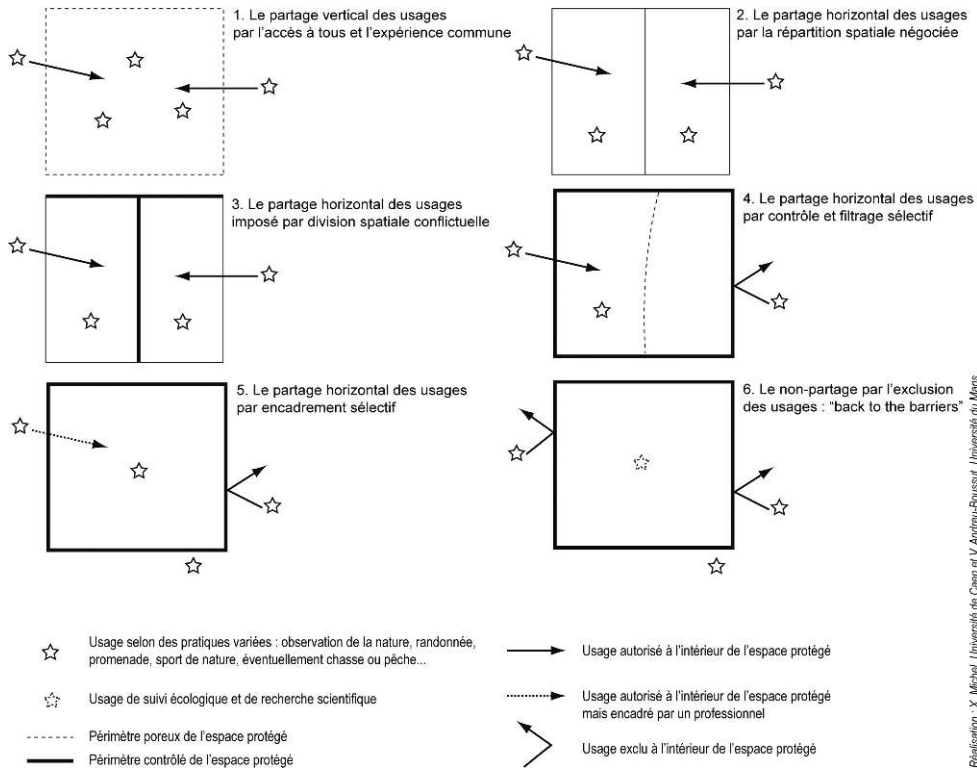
1. Le partage vertical des usages par l'accès à tous et l'expérience commune

2. Le partage horizontal des usages par la répartition spatiale négociée

3. Le partage horizontal des usages imposé par division spatiale conflictuelle

4. Le partage horizontal des usages par contrôle et filtrage sélectif

5. Le partage horizontal des usages par encadrement sélectif

6. Le non-partage par l'exclusion des usages : "back to the barriers"

Usage selon des pratiques variées : observation de la nature, randonnée, promenade, sport de nature, éventuellement chasse ou pêche...

Usage de suivi écologique et de recherche scientifique

Périmètre poreux de l'espace protégé

Périmètre contrôlé de l'espace protégé

Usage autorisé à l'intérieur de l'espace protégé

Usage autorisé à l'intérieur de l'espace protégé mais encadré par un professionnel

Usage exclu à l'intérieur de l'espace protégé

Réalisation : X. Michel, Université de Caen et V. Andreu-Boussut, Université du Mans